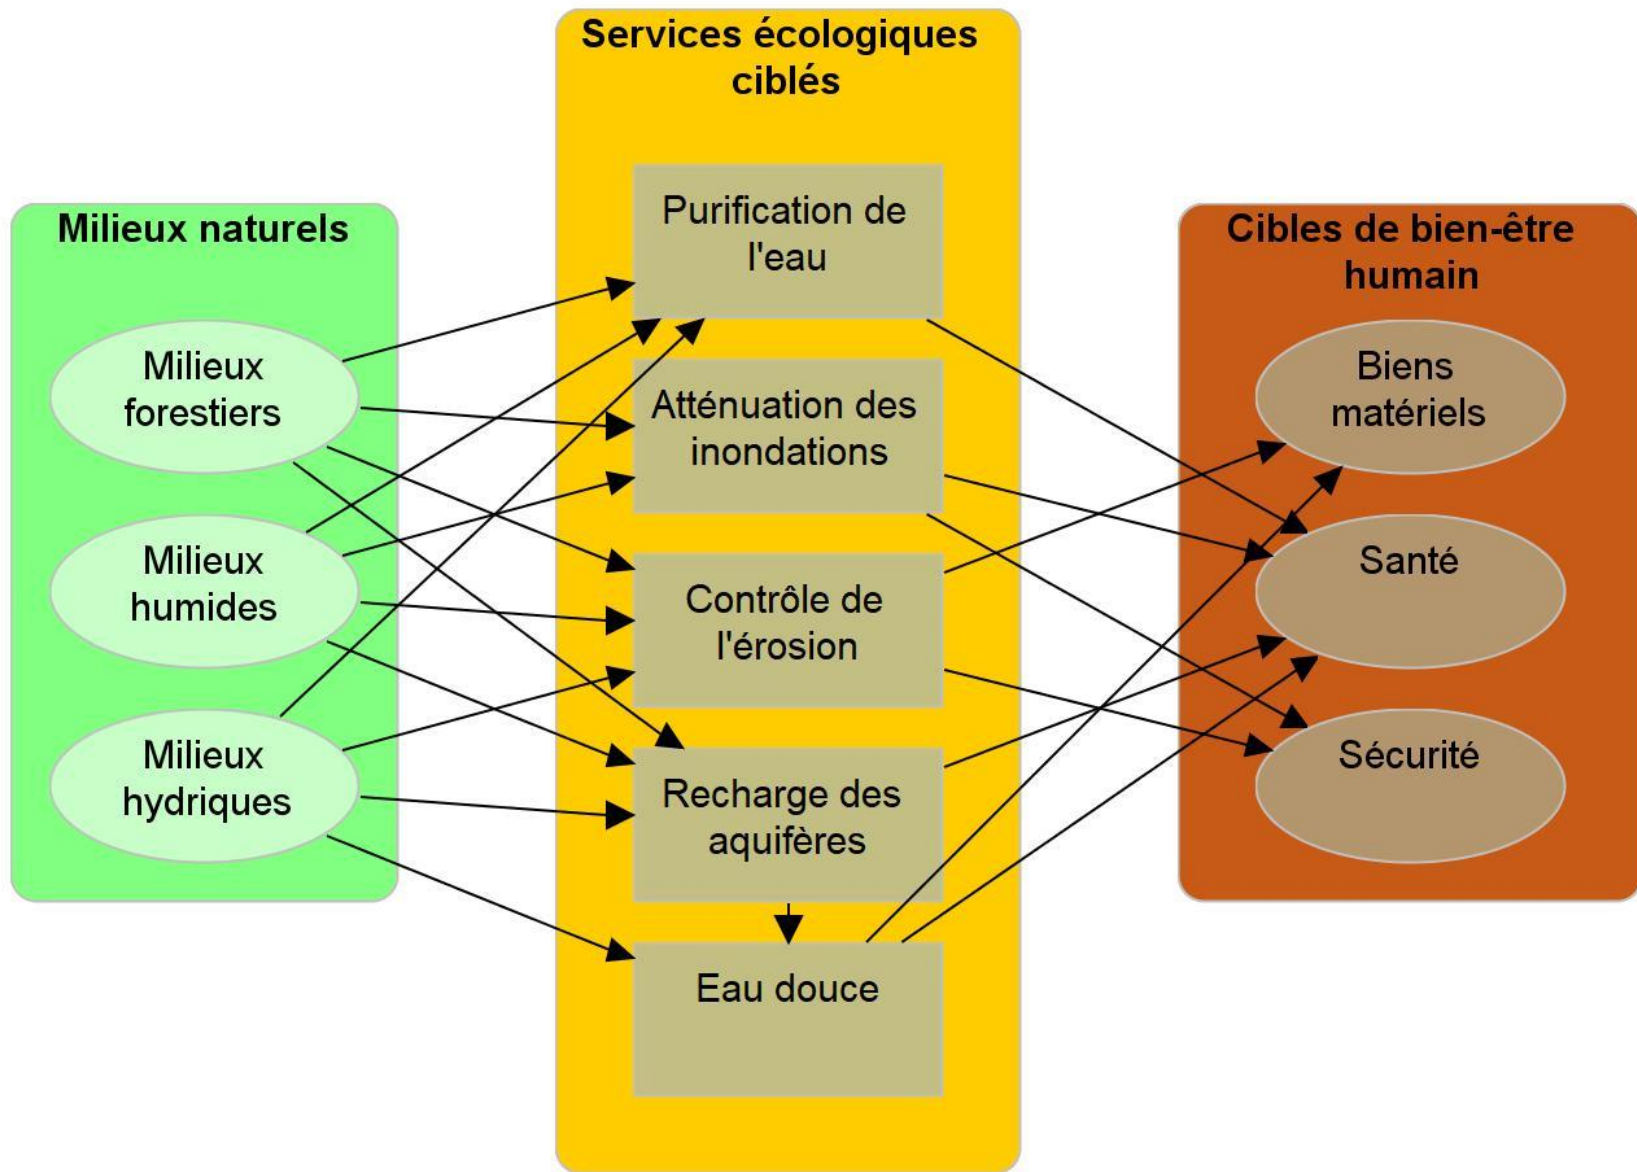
Milieux naturels

Milieux forestiers

Milieux humides

Milieux hydriques

Services écologiques ciblés

Purification de l'eau

Atténuation des inondations

Contrôle de l'érosion

Recharge des aquifères

Eau douce

Cibles de bien-être humain

Biens matériels

Santé

Sécurité